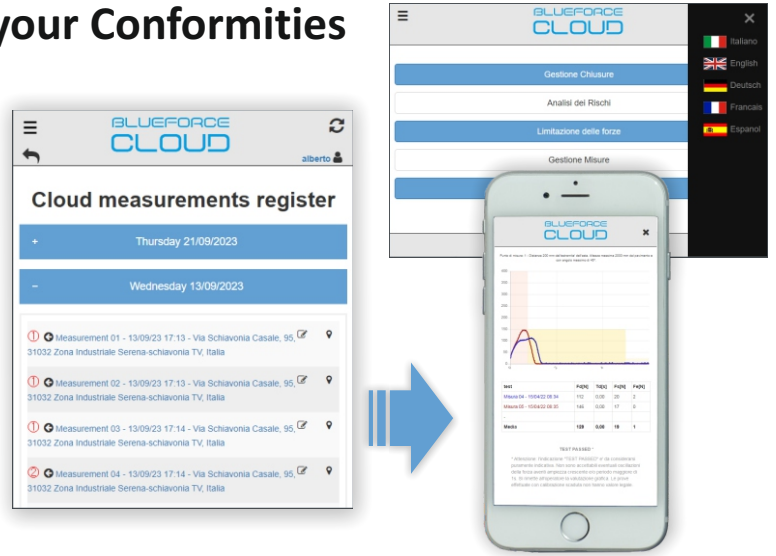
your Conformities

BLUEFORCE CLOUD

Gestione Chiusure
Analisi dei Rischi
Limitazione delle forze
Gestione Misure

Italiano
English
Deutsch
Francais
Espanol

BLUEFORCE CLOUD
alberto

Cloud measurements register

+ Thursday 21/09/2023

– Wednesday 13/09/2023

Measurement 01 - 13/09/23 17:13 - Via Schiavonia Casale, 95, 31032 Zona Industriale Serena-schiavonia TV, Italia

Measurement 02 - 13/09/23 17:13 - Via Schiavonia Casale, 95, 31032 Zona Industriale Serena-schiavonia TV, Italia

Measurement 03 - 13/09/23 17:14 - Via Schiavonia Casale, 95, 31032 Zona Industriale Serena-schiavonia TV, Italia

Measurement 04 - 13/09/23 17:14 - Via Schiavonia Casale, 95, 31032 Zona Industriale Serena-schiavonia TV, Italia

BLUEFORCE CLOUD

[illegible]

| test | Fd[N] | Td[s] | Fe[N] | Fs[N] |
|---|---|---|---|---|
| Misura 04 - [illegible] | 112 | 0,09 | 20 | 2 |
| Misura 05 - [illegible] | 144 | 0,08 | 17 | 0 |
| Media | 128 | 0,08 | 19 | 1 |

TEST PASSED *

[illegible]